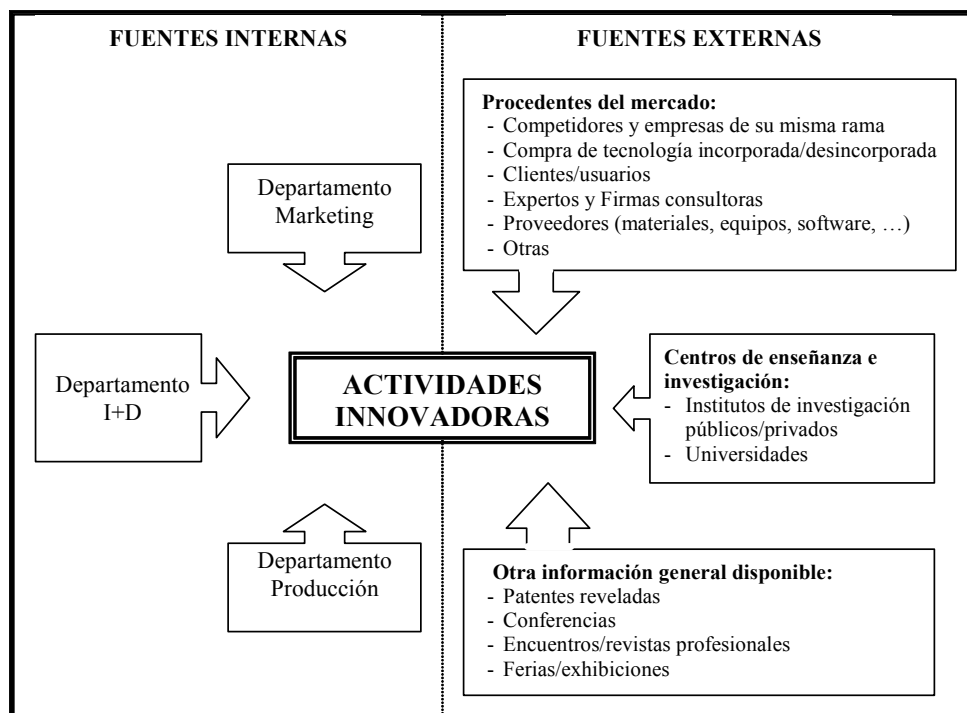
FUENTES INTERNAS

FUENTES EXTERNAS

Procedentes del mercado:
- Competidores y empresas de su misma rama
- Compra de tecnología incorporada/desincorporada
- Clientes/usuarios
- Expertos y Firmas consultoras
- Proveedores (materiales, equipos, software, …)
- Otras

Departamento Marketing

Departamento I+D

ACTIVIDADES INNOVADORAS

Centros de enseñanza e investigación:
- Institutos de investigación públicos/privados
- Universidades

Departamento Producción

Otra información general disponible:
- Patentes reveladas
- Conferencias
- Encuentros/revistas profesionales
- Ferias/exhibiciones